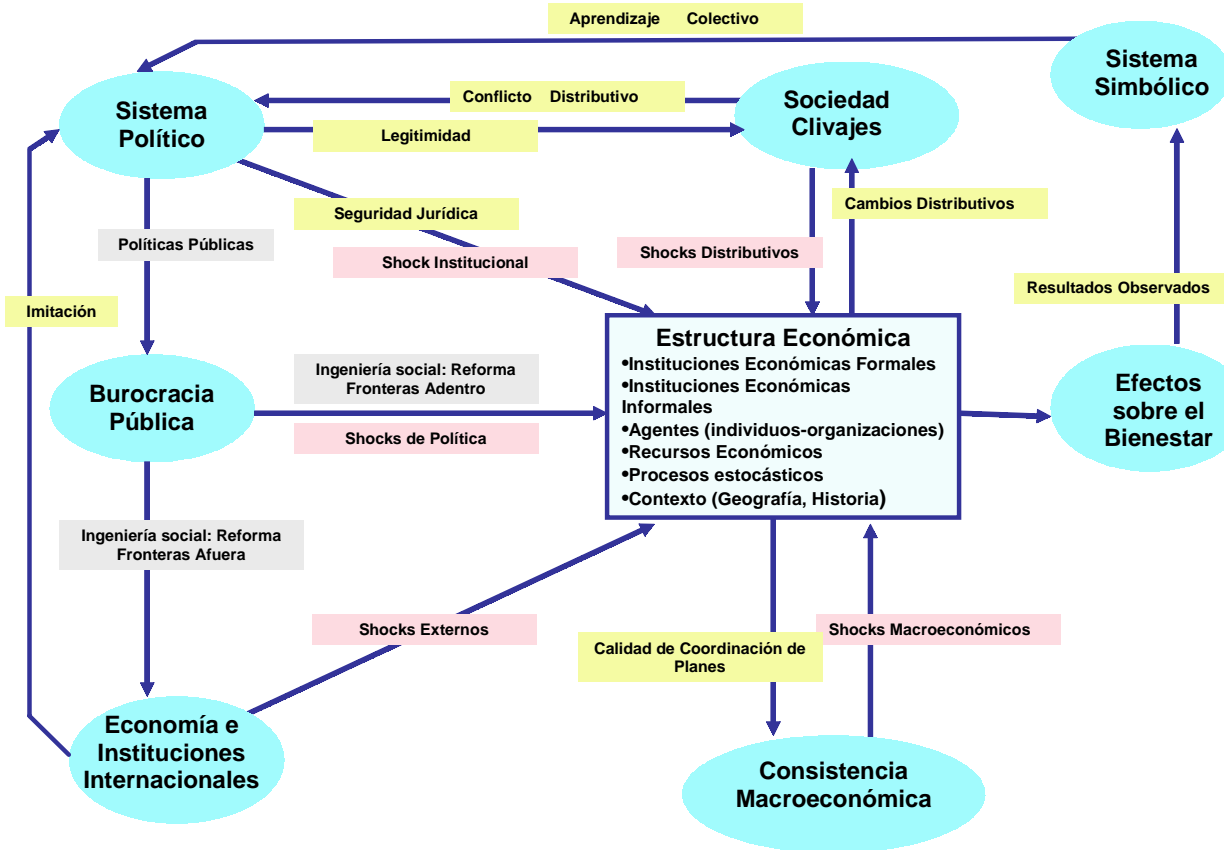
Aprendizaje Colectivo

Sistema Simbólico

Sistema Político

Conflicto Distributivo

Sociedad Clivajes

Legitimidad

Seguridad Jurídica

Cambios Distributivos

Políticas Públicas

Shock Institucional

Shocks Distributivos

Imitación

Resultados Observados

Estructura Económica
•Instituciones Económicas Formales
•Instituciones Económicas Informales
•Agentes (individuos-organizaciones)
•Recursos Económicos
•Procesos estocásticos
•Contexto (Geografía, Historia)

Burocracia Pública

Ingeniería social: Reforma Fronteras Adentro

Shocks de Política

Efectos sobre el Bienestar

Ingeniería social: Reforma Fronteras Afuera

Shocks Externos

Shocks Macroeconómicos

Calidad de Coordinación de Planes

Economía e Instituciones Internacionales

Consistencia Macroeconómica